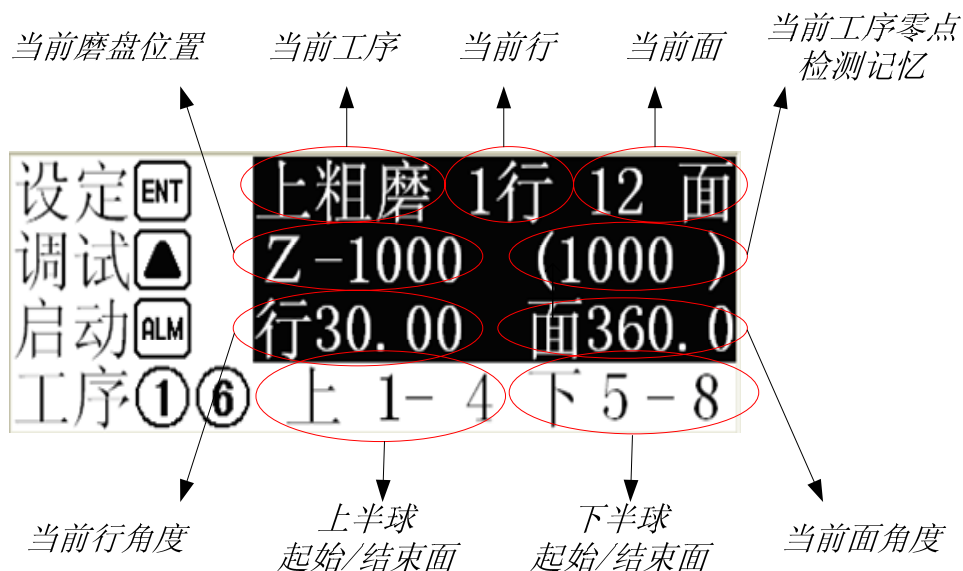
当前磨盘位置

当前工序

当前行

当前面

当前工序零点检测记忆

设定 ENT 上粗磨 1行 12 面

调试 ▲ Z-1000 (1000 )

启动 ALM 行30.00 面360.0

工序①⑥ 上 1- 4 下5-8

当前行角度

上半球起始/结束面

下半球起始/结束面

当前面角度